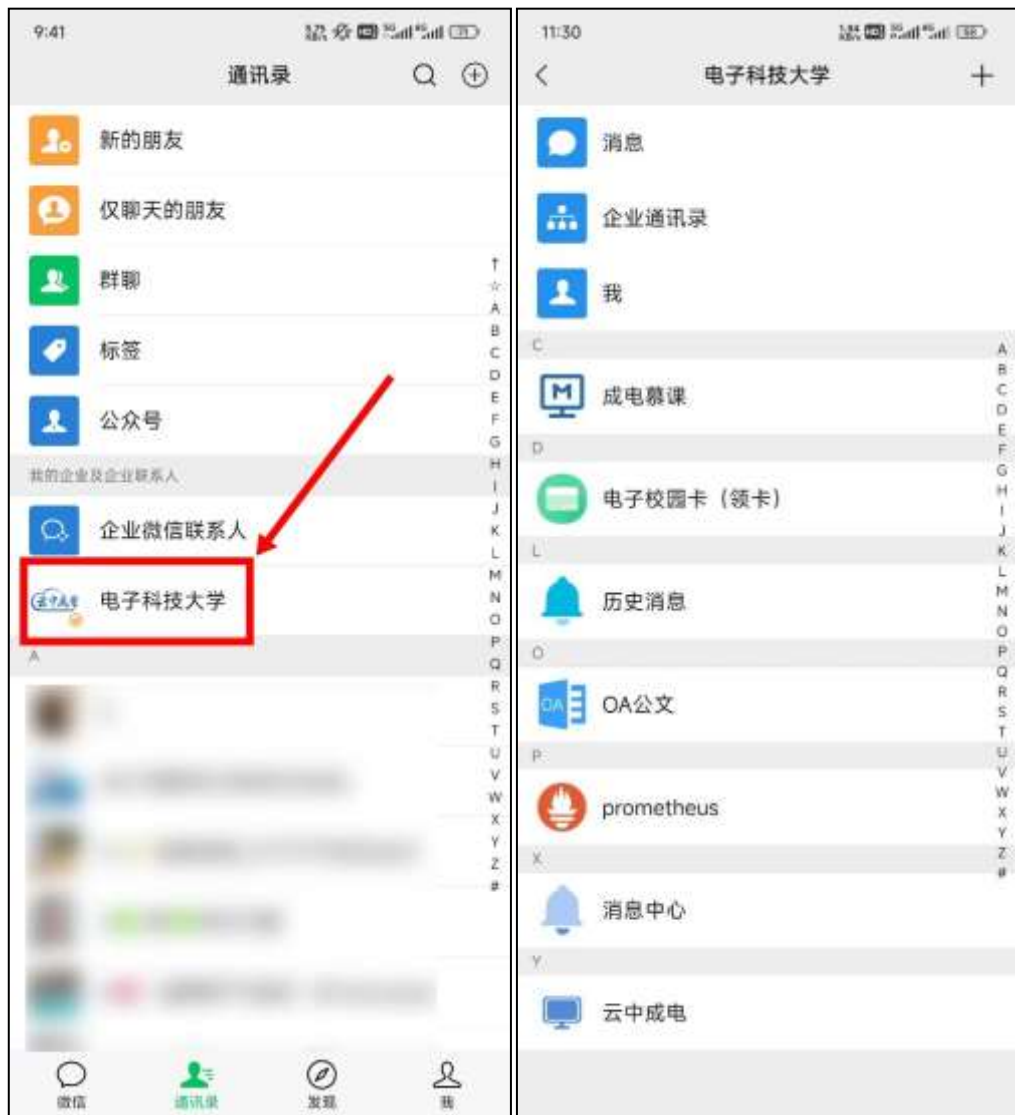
9:41

通讯录

新的朋友

仅聊天的朋友

群聊

标签

公众号

我的企业及企业联系人

企业微信联系人

电子科技大学

A

↑ ☆ A B C D E F G H I J K L M N O P Q R S T U V W X Y Z #

微信 通讯录 发现 我

11:30

电子科技大学

+

消息

企业通讯录

我

C

成电慕课

D

电子校园卡（领卡）

L

历史消息

O

OA公文

P

prometheus

X

消息中心

Y

云中成电

A B C D E F G H I J K L M N O P Q R S T U V W X Y Z #